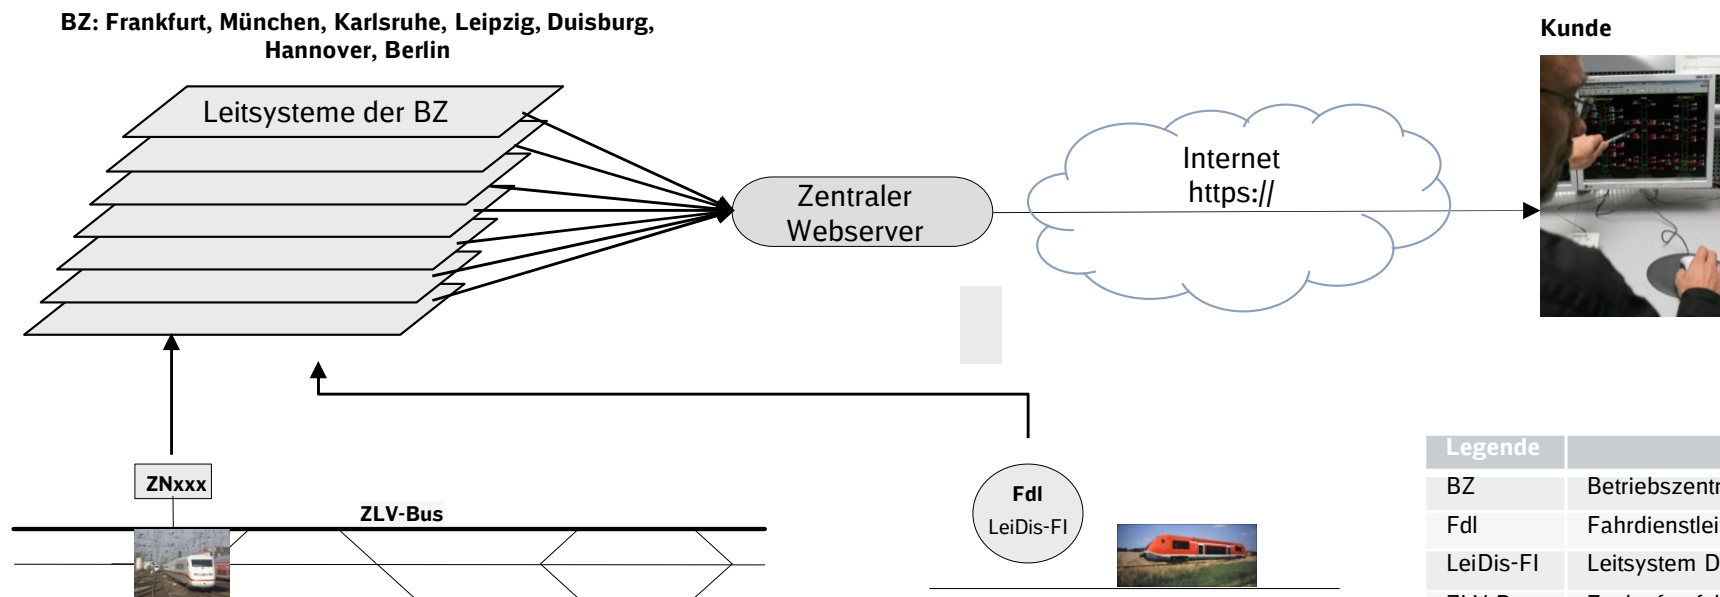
BZ: Frankfurt, München, Karlsruhe, Leipzig, Duisburg, Hannover, Berlin

Leitsysteme der BZ

Zentraler Webserver

Internet https://

Kunde

ZNxxx

ZLV-Bus

Fdl
LeiDis-FI

| Legende | |
|---|---|
| BZ | Betriebszentr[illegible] |
| Fdl | Fahrdienstlei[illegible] |
| LeiDis-FI | Leitsystem D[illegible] |
| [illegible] | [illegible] |